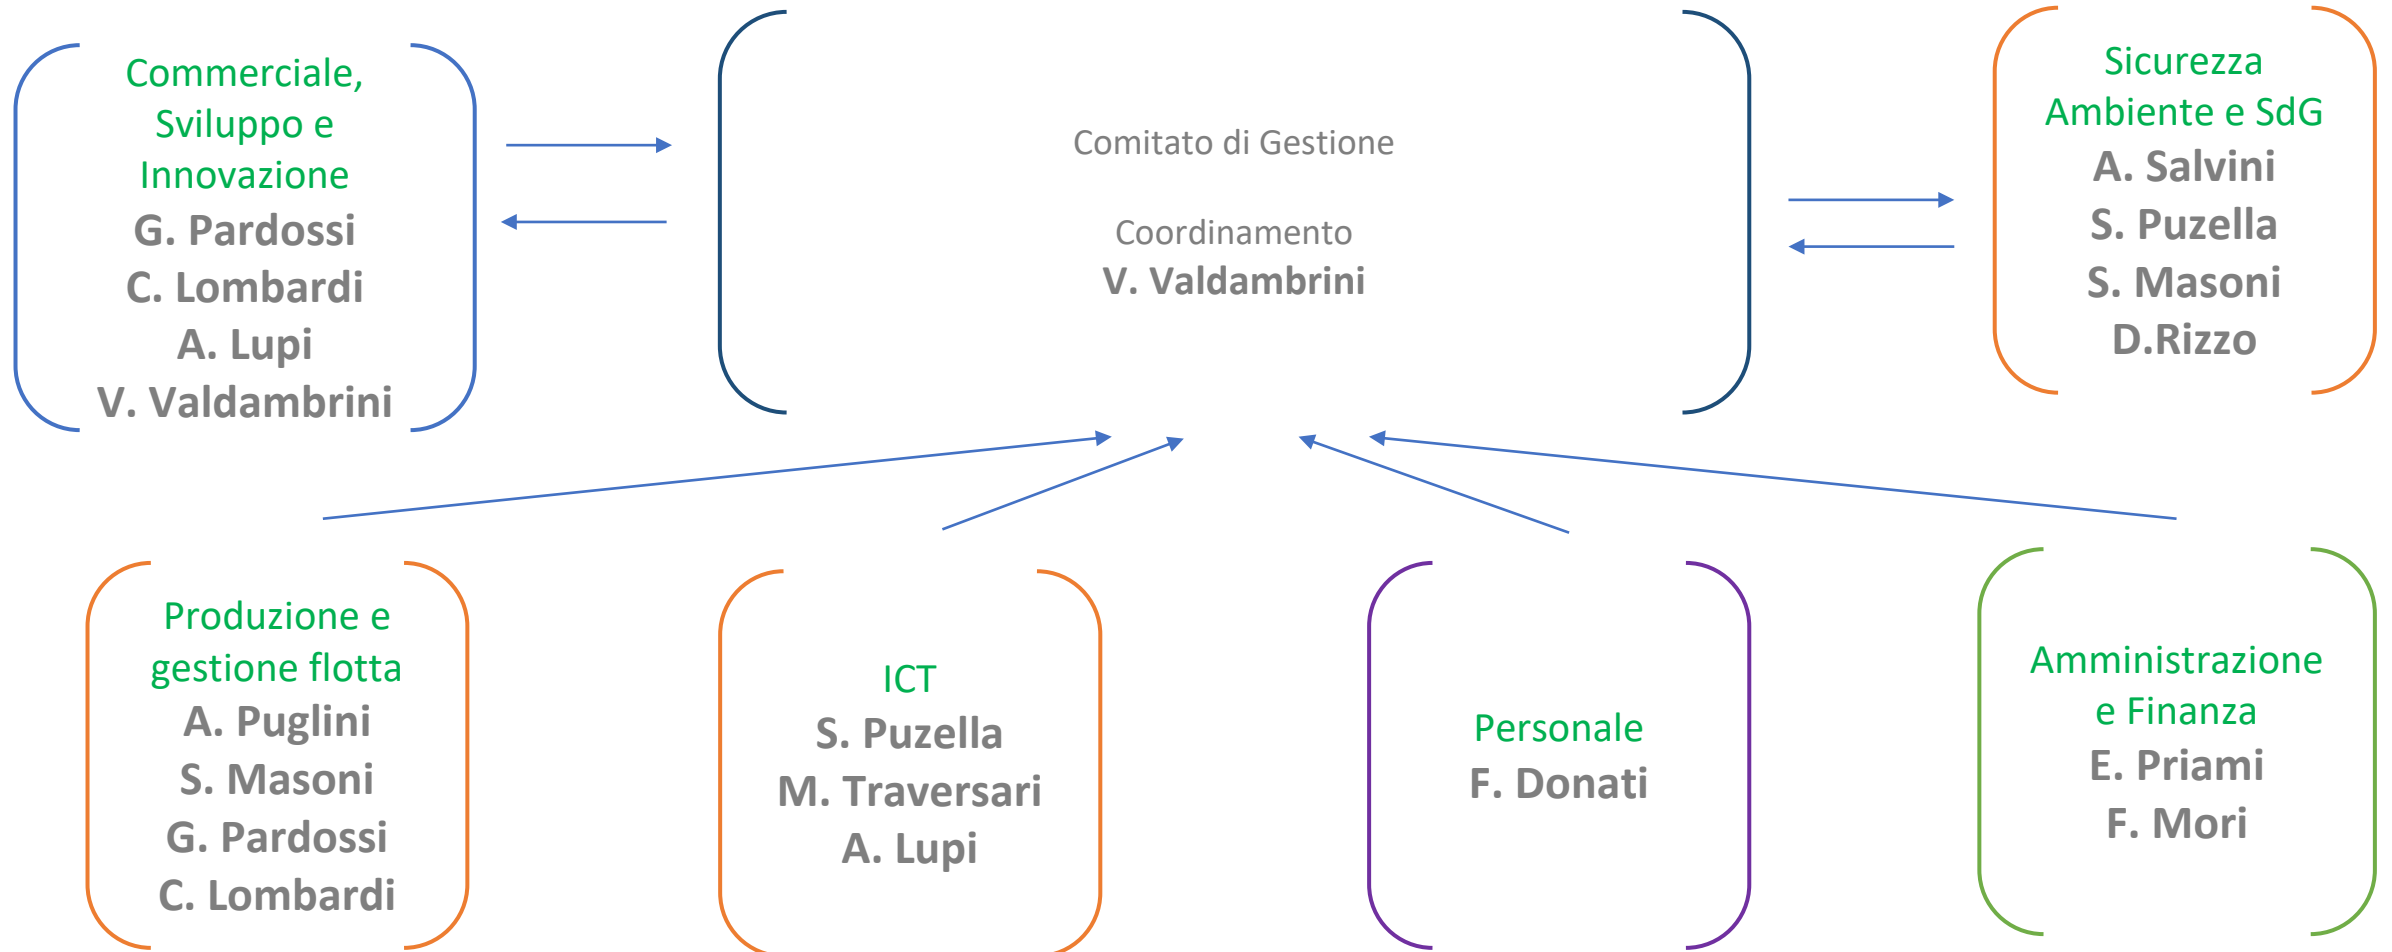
Commerciale, Sviluppo e Innovazione
G. Pardossi
C. Lombardi
A. Lupi
V. Valdambrini

Comitato di Gestione

Coordinamento
V. Valdambrini

Sicurezza Ambiente e SdG
A. Salvini
S. Puzella
S. Masoni
D.Rizzo

Produzione e gestione flotta
A. Puglini
S. Masoni
G. Pardossi
C. Lombardi

ICT
S. Puzella
M. Traversari
A. Lupi

Personale
F. Donati

Amministrazione e Finanza
E. Priami
F. Mori